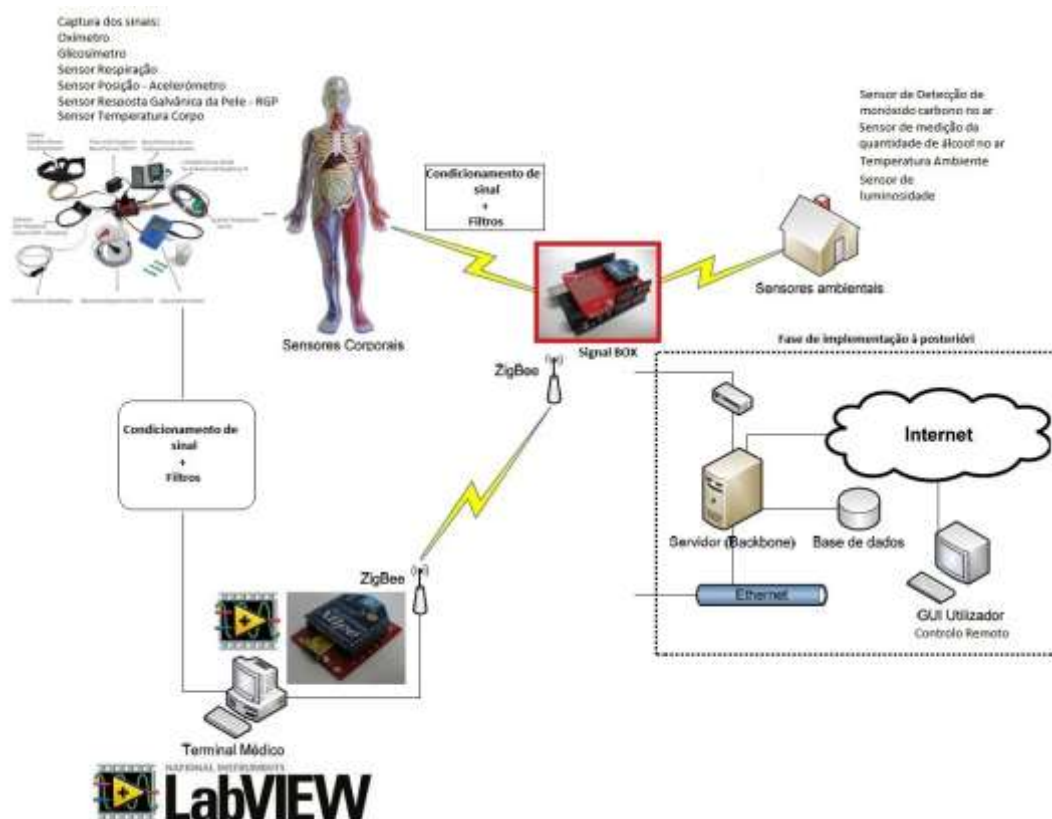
Captura dos sinais:
Oximetro
Glicosimetro
Sensor Respiração
Sensor Posição - Acelerómetro
Sensor Resposta Galvânica da Pele - RGP
Sensor Temperatura Corpo

Sensor de Detecção de monóxido carbono no ar
Sensor de medição da quantidade de álcool no ar
Temperatura Ambiente
Sensor de luminosidade

Condicionamento de sinal
+
Filtros

Sensores Corporais

Signal BOX

Sensores ambientais

ZigBee

Fase de implementação à posteriori

Internet

Servidor (Backbone)

Base de dados

Condicionamento de sinal
+
Filtros

ZigBee

Ethernet

GUI Utilizador
Controlo Remoto

Terminal Médico

NATIONAL INSTRUMENTS
LabVIEW